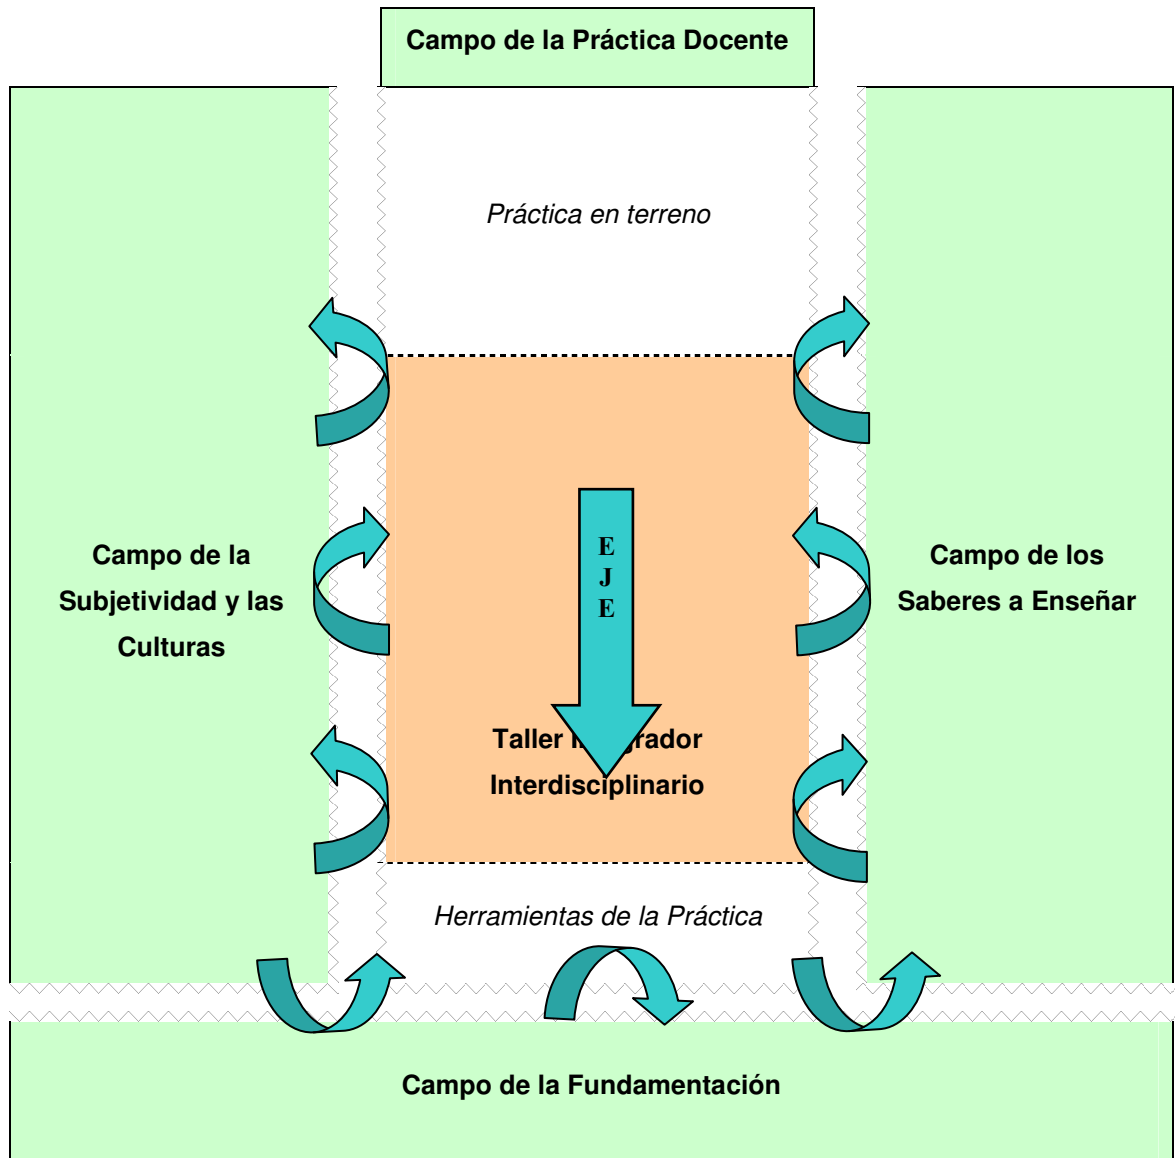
Campo de la Práctica Docente

Práctica en terreno

Campo de la Subjetividad y las Culturas

E
J
E

Campo de los Saberes a Enseñar

Taller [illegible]grador Interdisciplinario

Herramientas de la Práctica

Campo de la Fundamentación